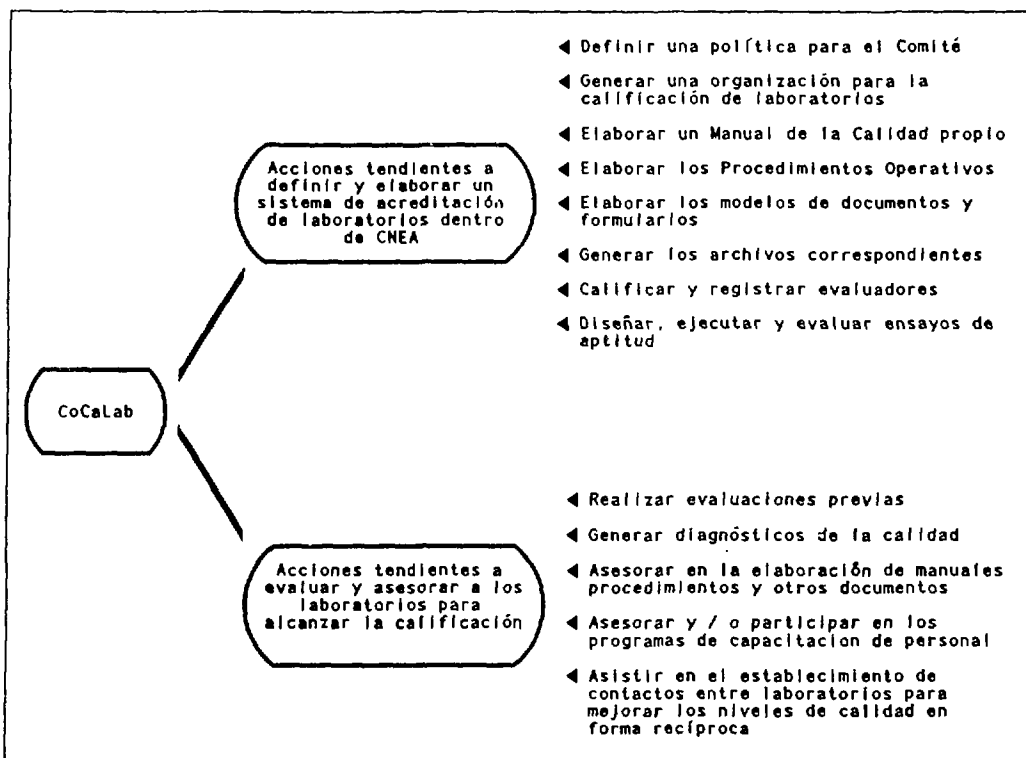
CoCaLab

Acciones tendientes a definir y elaborar un sistema de acreditación de laboratorios dentro de CNEA

◀ Definir una política para el Comité

◀ Generar una organización para la calificación de laboratorios

◀ Elaborar un Manual de la Calidad propio

◀ Elaborar los Procedimientos Operativos

◀ Elaborar los modelos de documentos y formularios

◀ Generar los archivos correspondientes

◀ Calificar y registrar evaluadores

◀ Diseñar, ejecutar y evaluar ensayos de aptitud

Acciones tendientes a evaluar y asesorar a los laboratorios para alcanzar la calificación

◀ Realizar evaluaciones previas

◀ Generar diagnósticos de la calidad

◀ Asesorar en la elaboración de manuales procedimientos y otros documentos

◀ Asesorar y / o participar en los programas de capacitacion de personal

◀ Asistir en el establecimiento de contactos entre laboratorios para mejorar los niveles de calidad en forma recíproca